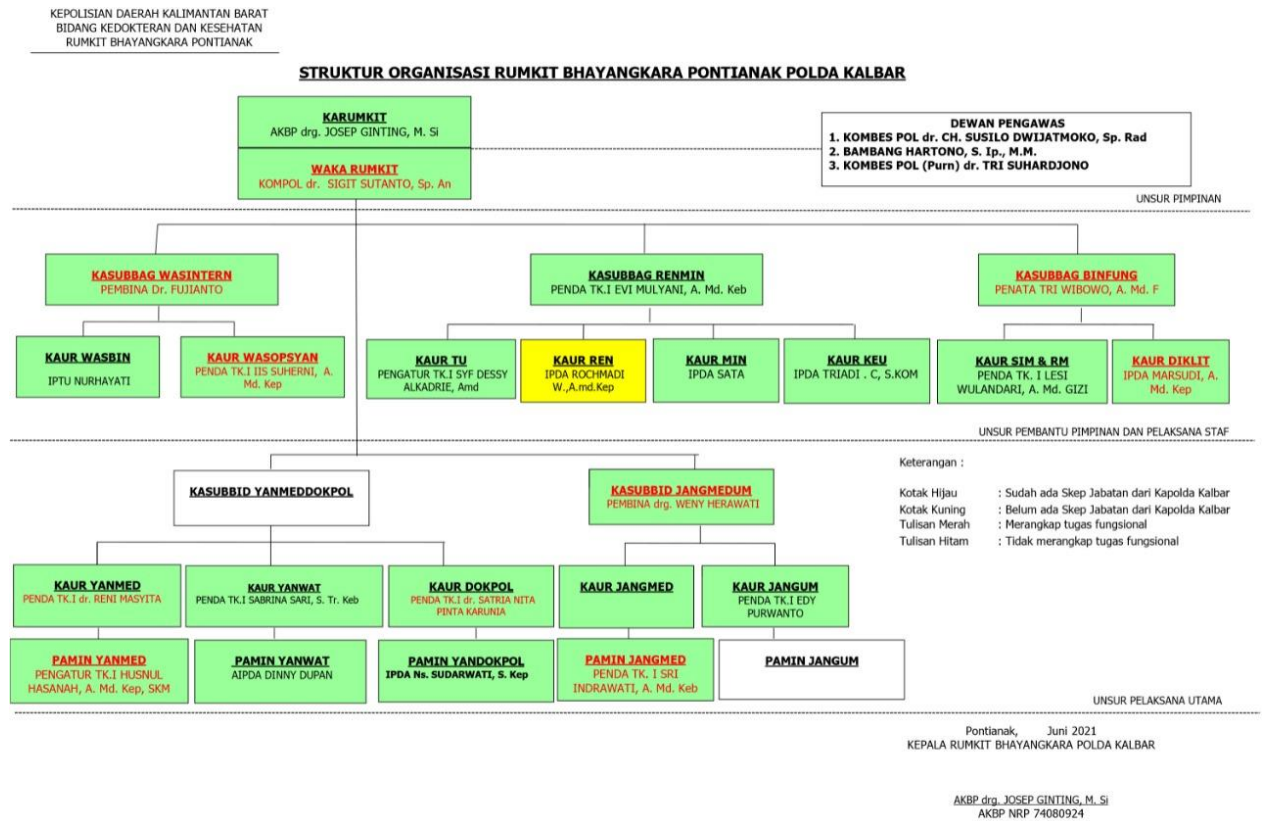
KEPOLISIAN DAERAH KALIMANTAN BARAT
BIDANG KEDOKTERAN DAN KESEHATAN
RUMKIT BHAYANGKARA PONTIANAK

STRUKTUR ORGANISASI RUMKIT BHAYANGKARA PONTIANAK POLDA KALBAR

KARUMKIT
AKBP drg. JOSEP GINTING, M. Si

WAKA RUMKIT
KOMPOL dr. SIGIT SUTANTO, Sp. An

DEWAN PENGAWAS
1. KOMBES POL dr. CH. SUSILO DWIJATMOKO, Sp. Rad
2. BAMBANG HARTONO, S. Ip., M.M.
3. KOMBES POL (Purn) dr. TRI SUHARDJONO

UNSUR PIMPINAN

KASUBBAG WASINTERN
PEMBINA Dr. FUJIANTO

KASUBBAG RENMIN
PENDA TK.I EVI MULYANI, A. Md. Keb

KASUBBAG BINFUNG
PENATA TRI WIBOWO, A. Md. F

KAUR WASBIN
IPTU NURHAYATI

KAUR WASOPSYAN
PENDA TK.I IIS SUHERNI, A. Md. Kep

KAUR TU
PENGATUR TK.I SYF DESSY ALKADRIE, Amd

KAUR REN
IPDA ROCHMADI W.,A.md.Kep

KAUR MIN
IPDA SATA

KAUR KEU
IPDA TRIADI . C, S.KOM

KAUR SIM & RM
PENDA TK. I LESI WULANDARI, A. Md. GIZI

KAUR DIKLIT
IPDA MARSUDI, A. Md. Kep

UNSUR PEMBANTU PIMPINAN DAN PELAKSANA STAF

KASUBBID YANMEDDOKPOL

KASUBBID JANGMEDUM
PEMBINA drg. WENY HERAWATI

Keterangan :

Kotak Hijau : Sudah ada Skep Jabatan dari Kapolda Kalbar
Kotak Kuning : Belum ada Skep Jabatan dari Kapolda Kalbar
Tulisan Merah : Merangkap tugas fungsional
Tulisan Hitam : Tidak merangkap tugas fungsional

KAUR YANMED
PENDA TK.I dr. RENI MASYITA

KAUR YANWAT
PENDA TK.I SABRINA SARI, S. Tr. Keb

KAUR DOKPOL
PENDA TK.I dr. SATRIA NITA PINTA KARUNIA

KAUR JANGMED

KAUR JANGUM
PENDA TK.I EDY PURWANTO

PAMIN YANMED
PENGATUR TK.I HUSNUL HASANAH, A. Md. Kep, SKM

PAMIN YANWAT
AIPDA DINNY DUPAN

PAMIN YANDOKPOL
IPDA Ns. SUDARWATI, S. Kep

PAMIN JANGMED
PENDA TK. I SRI INDRAWATI, A. Md. Keb

PAMIN JANGUM

UNSUR PELAKSANA UTAMA

Pontianak, Juni 2021
KEPALA RUMKIT BHAYANGKARA POLDA KALBAR

AKBP drg. JOSEP GINTING, M. Si
AKBP NRP 74080924